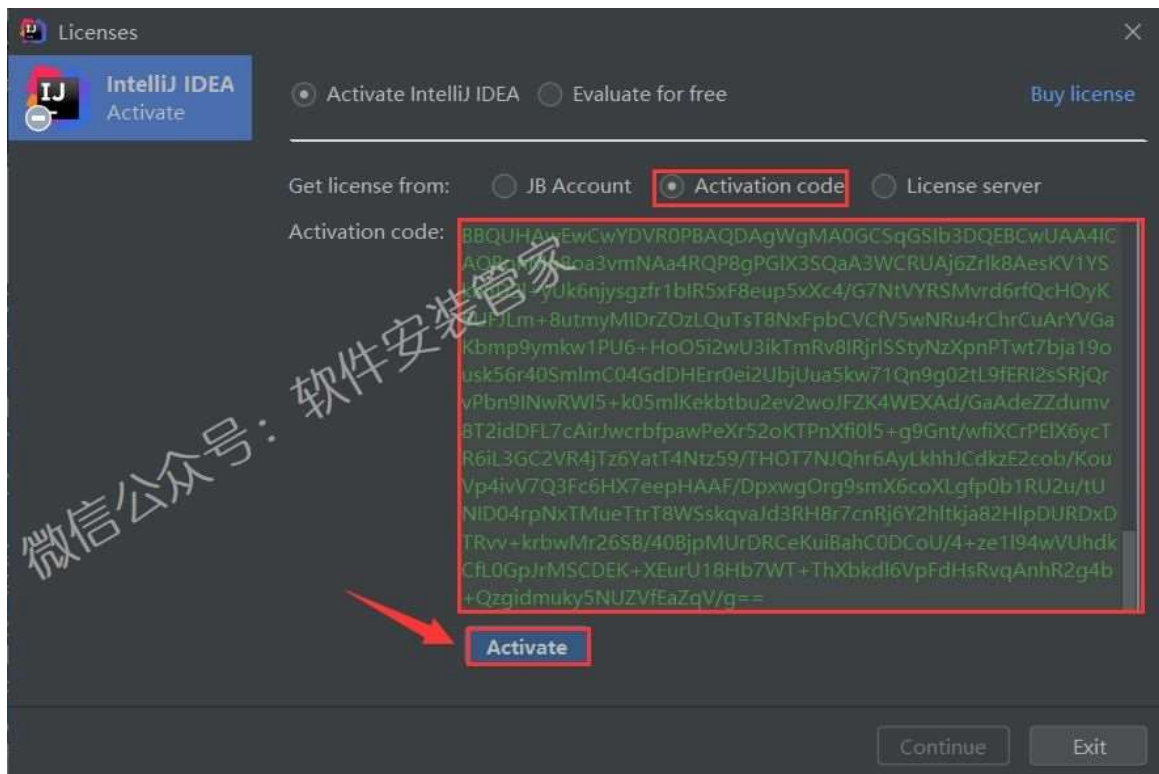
Licenses

IntelliJ IDEA
Activate

Activate IntelliJ IDEA Evaluate for free Buy license

Get license from: JB Account Activation code License server

Activation code: BBQUHAwEwCwYDVR0PBAQDAgWgMA0GCSqGSIb3DQEBCwUAA4IC AQ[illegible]8oa3vmNAa4RQP8gPGlX3SQaA3WCRUAj6Zrlk8AesKV1YS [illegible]yUk6njysgzfr1bIR5xF8eup5xXc4/G7NtVYRSMvrd6rfQcHOyK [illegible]JLm+8utmyMIDrZOzLQuTsT8NxFpbCVCfV5wNRu4rChrCuArYVGa Kbmp9ymkw1PU6+HoO5i2wU3ikTmRv8IRjrlSStyNzXpnPTwt7bja19o usk56r40SmlmC04GdDHErr0ei2UbjUua5kw71Qn9g02tL9fERI2sSRjQr vPbn9INwRWl5+k05mlKekbtbu2ev2woJFZK4WEXAd/GaAdeZZdumv 8T2idDFL7cAirJwcrbfpawPeXr52oKTPnXfi0l5+g9Gnt/wfiXCrPElX6ycT R6iL3GC2VR4jTz6YatT4Ntz59/THOT7NJQhr6AyLkhhJCdkzE2cob/Kou Vp4ivV7Q3Fc6HX7eepHAAF/DpxwgOrg9smX6coXLgfp0b1RU2u/tU NID04rpNxTMueTtrT8WSskqvaJd3RH8r7cnRj6Y2hltkja82HlpDURDxD TRvv+krbwMr26SB/40BjpMUrDRCeKuiBahC0DCoU/4+ze1l94wVUhdk CfL0GpJrMSCDEK+XEurU18Hb7WT+ThXbkdl6VpFdHsRvqAnhR2g4b +Qzgidmuky5NUZVfEaZqV/g==

微信公众号：软件安装管家

Activate

Continue Exit